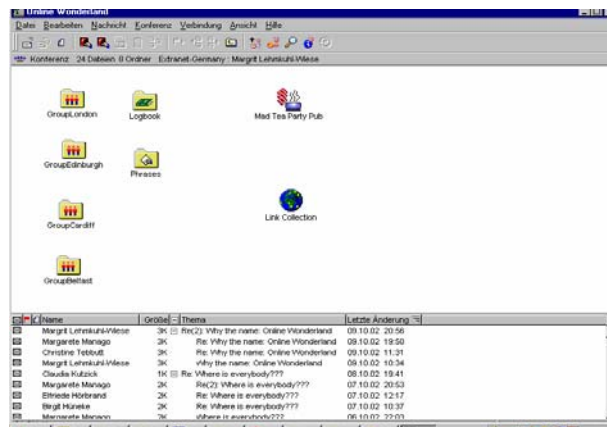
Online Wonderland

Datei Bearbeiten Nachricht Konferenz Verbindung Ansicht Hilfe

Konferenz: 24 Dateien 8 Ordner Extranet-Germany : Margrit Lehmkuhl-Wiese

GroupLondon

Logbook

Mad Tea Party Pub

GroupEdinburgh

Phrases

GroupCardiff

Link Collection

GroupBelfast

| Name | Größe | Thema | Letzte Änderung |
|---|---|---|---|
| Margrit Lehmkuhl-Wiese | 3K | Re(2): Why the name: Online Wonderland | 09.10.02 20:56 |
| Margarete Manago | 3K | Re: Why the name: Online Wonderland | 09.10.02 19:50 |
| Christine Tebbutt | 3K | Re: Why the name: Online Wonderland | 09.10.02 11:31 |
| Margrit Lehmkuhl-Wiese | 3K | Why the name: Online Wonderland | 09.10.02 10:34 |
| Claudia Kutzick | 1K | Re: Where is everybody??? | 08.10.02 19:41 |
| Margarete Manago | 2K | Re(2): Where is everybody??? | 07.10.02 20:53 |
| Elfriede Hörbrand | 2K | Re: Where is everybody??? | 07.10.02 12:17 |
| Birgit Hüneke | 2K | Re: Where is everybody??? | 07.10.02 10:37 |
| Margarete Manago | 2K | Where is everybody??? | 06.10.02 22:03 |